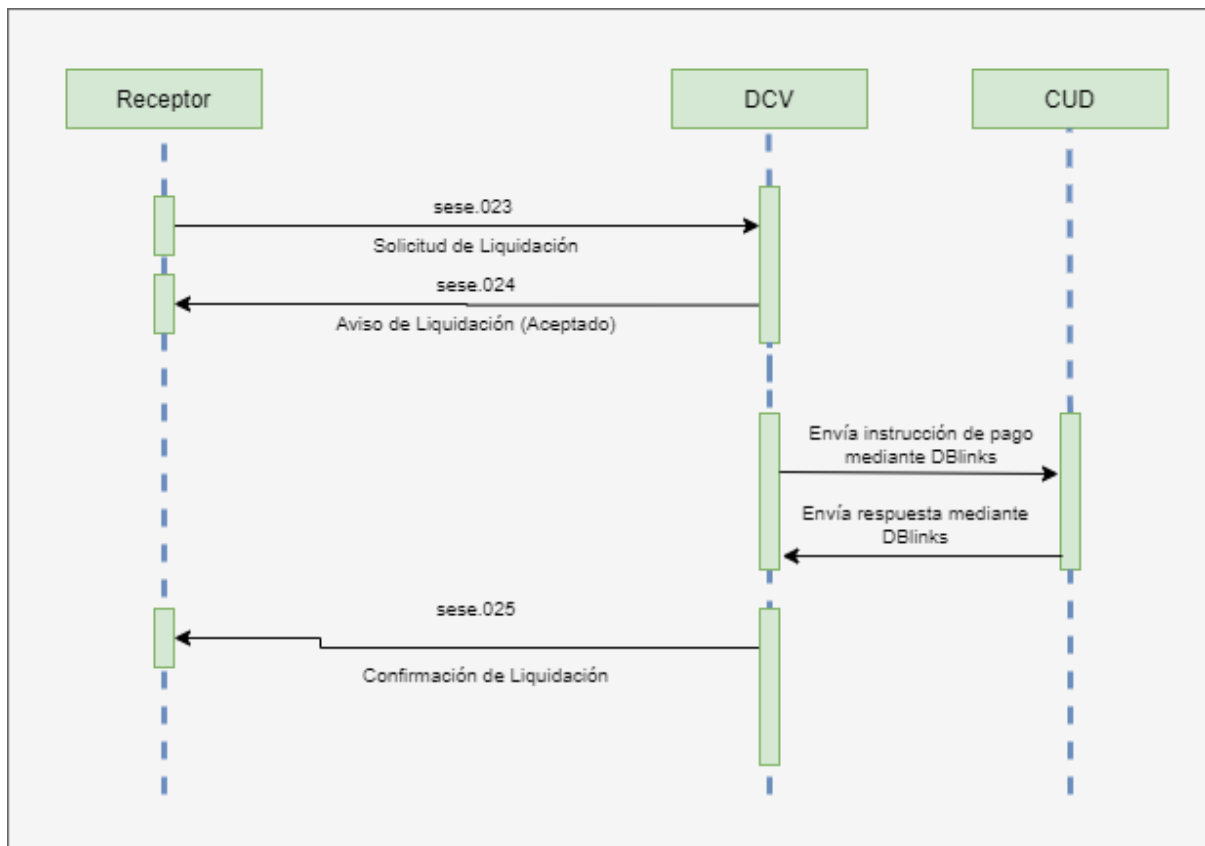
Receptor

DCV

CUD

sese.023

Solicitud de Liquidación

sese.024

Aviso de Liquidación (Aceptado)

Envía instrucción de pago mediante DBlinks

Envía respuesta mediante DBlinks

sese.025

Confirmación de Liquidación